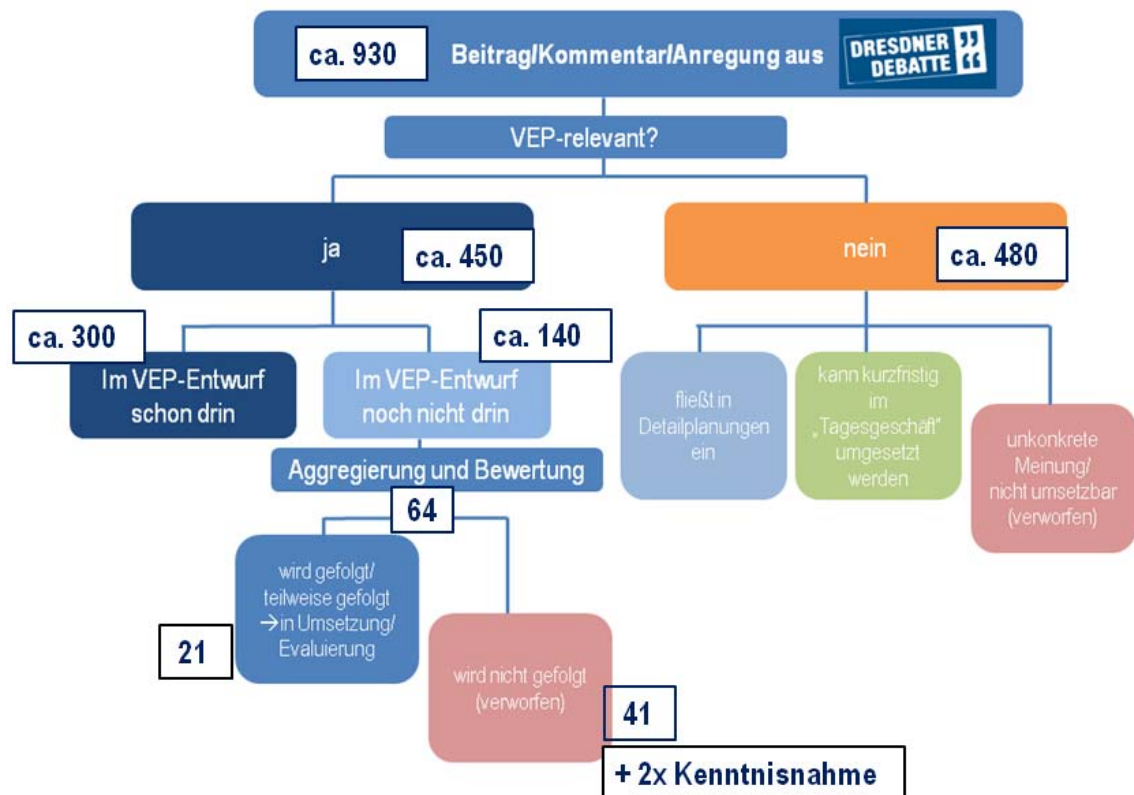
ca. 930

Beitrag/Kommentar/Anregung aus

DRESDNER DEBATTE

VEP-relevant?

ja

ca. 450

nein

ca. 480

ca. 300

Im VEP-Entwurf schon drin

ca. 140

Im VEP-Entwurf noch nicht drin

Aggregierung und Bewertung

64

wird gefolgt/ teilweise gefolgt →in Umsetzung/ Evaluierung

21

wird nicht gefolgt (verworfen)

41

+ 2x Kenntnisnahme

fließt in Detailplanungen ein

kann kurzfristig im „Tagesgeschäft" umgesetzt werden

unkonkrete Meinung/ nicht umsetzbar (verworfen)